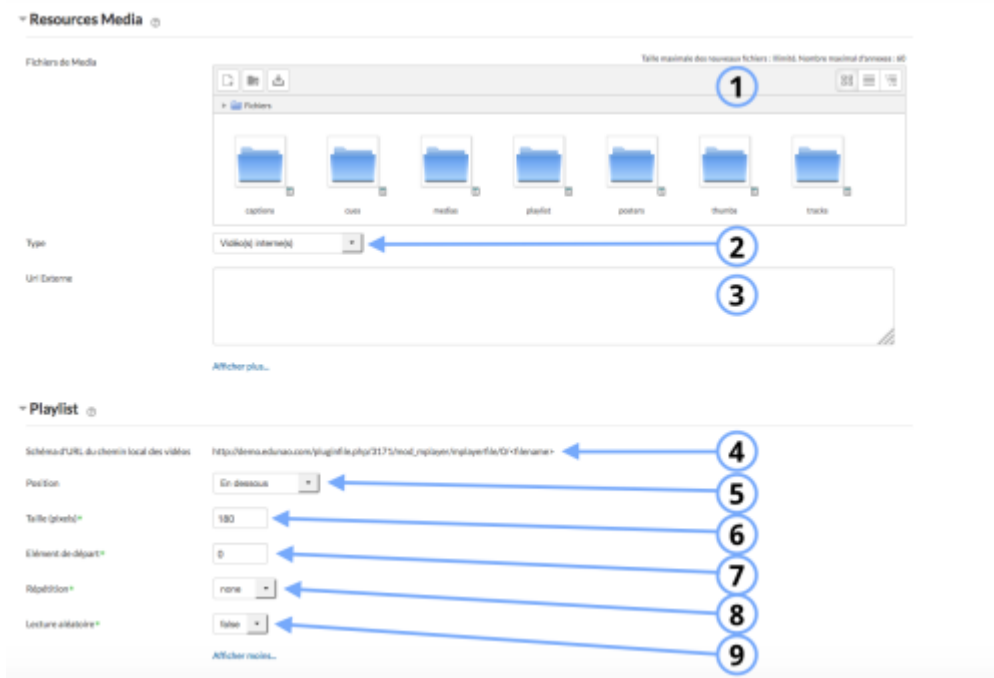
Resources Media

Fichiers de Media

Taille maximale des nouveaux fichiers : illimité, Nombre maximal d'annexes : 60

1

Fichiers

captions

cues

medias

playlist

posters

thumbs

tracks

Type

Vidéo(s) interne(s)

2

Url Externe

3

Afficher plus...

Playlist

Schéma d'URL du chemin local des vidéos

http://demo.edunao.com/pluginfile.php/3171/mod_nplayer/nplayerfile/0/<filename>

4

Position

En dessous

5

Taille (pixels)*

180

6

Elément de départ*

0

7

Répétition*

none

8

Lecture aléatoire*

false

9

Afficher moins...